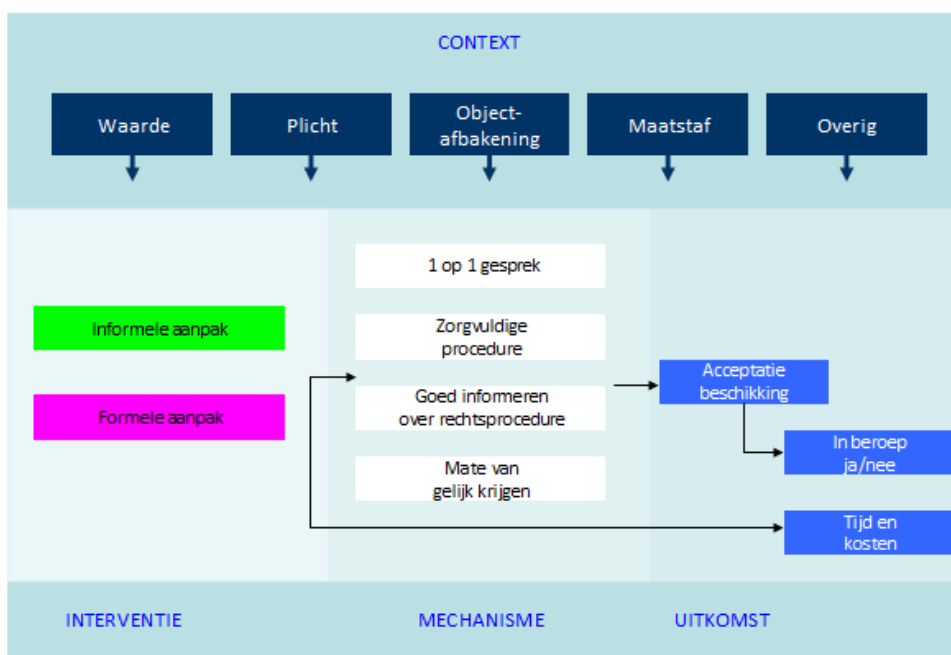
CONTEXT

Waarde

Plicht

Object-afbakening

Maatstaf

Overig

1 op 1 gesprek

Informele aanpak

Zorgvuldige procedure

Formele aanpak

Goed informeren over rechtsprocedure

Acceptatie beschikking

In beroep ja/nee

Mate van gelijk krijgen

Tijd en kosten

INTERVENTIE

MECHANISME

UITKOMST